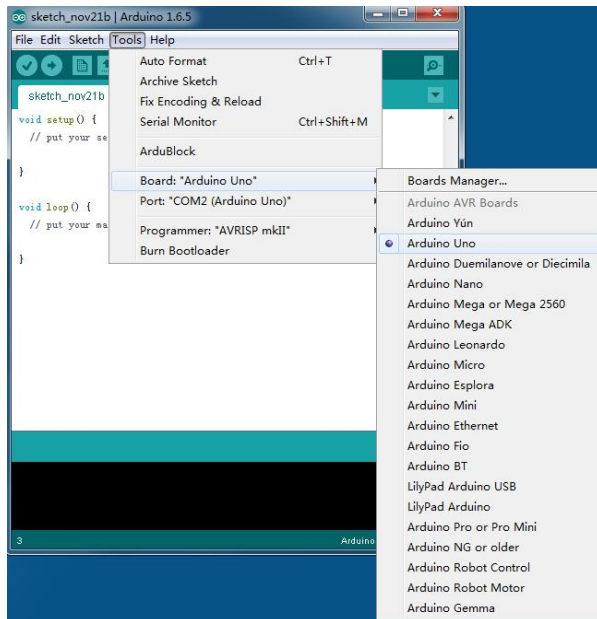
sketch_nov21b | Arduino 1.6.5

File Edit Sketch Tools Help

sketch_nov21b

void setup() {
// put your se

}

void loop() {
// put your ma

}

Auto Format Ctrl+T
Archive Sketch
Fix Encoding & Reload
Serial Monitor Ctrl+Shift+M
ArduBlock
Board: "Arduino Uno"
Port: "COM2 (Arduino Uno)"
Programmer: "AVRISP mkII"
Burn Bootloader

Boards Manager...
Arduino AVR Boards
Arduino Yún
Arduino Uno
Arduino Duemilanove or Diecimila
Arduino Nano
Arduino Mega or Mega 2560
Arduino Mega ADK
Arduino Leonardo
Arduino Micro
Arduino Esplora
Arduino Mini
Arduino Ethernet
Arduino Fio
Arduino BT
LilyPad Arduino USB
LilyPad Arduino
Arduino Pro or Pro Mini
Arduino NG or older
Arduino Robot Control
Arduino Robot Motor
Arduino Gemma

3

Arduino